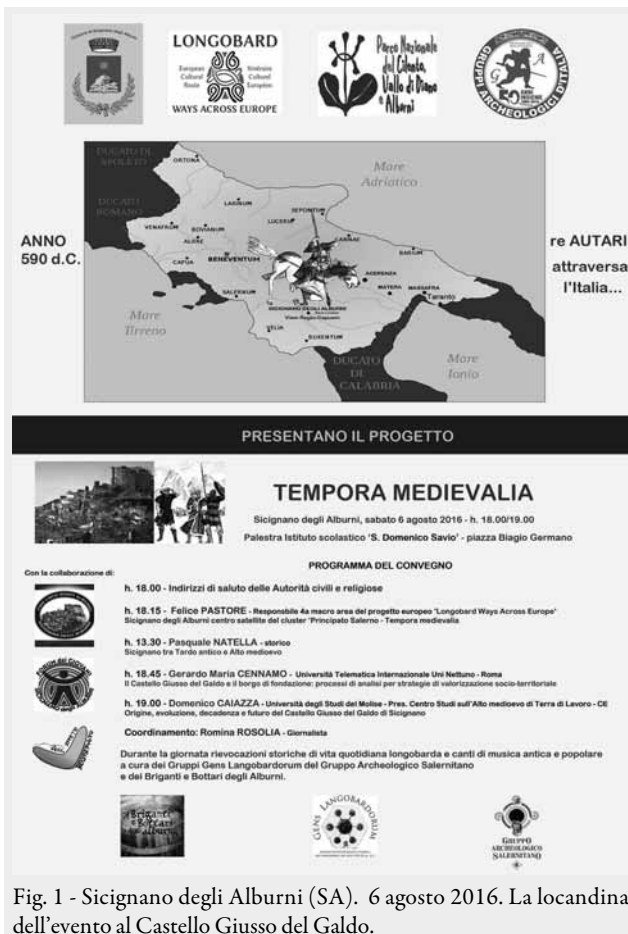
LONGOBARD
European Cultural Route
Itinéraire Culturel Européen
WAYS ACROSS EUROPE

Parco Nazionale del Cilento, Vallo di Diano e Alburni

GRUPPI ARCHEOLOGICI D'ITALIA

DUCATO DI SPOLETO
ORTONA
Mare Adriatico
DUCATO ROMANO
LARINUM
SIPONTUM
VENAFRUM
BOVIANUM
LUCERIA
ALIFAE
CANNAE
BARIUM
CAPUA
BENEVENTUM
ACERENZA
MATERA
MASSAFRA
SALERNUM
Taranto
SICIGNANO DEGLI ALBURNI
Mare Tirreno
VELIA
BUXENTUM
DUCATO DI CALABRIA
Mare Ionio

ANNO 590 d.C.

re AUTARI attraversa l'Italia...

PRESENTANO IL PROGETTO

TEMPORA MEDIEVALIA

Sicignano degli Alburni, sabato 6 agosto 2016 - h. 18.00/19.00
Palestra Istituto scolastico 'S. Domenico Savio' - piazza Biagio Germano

PROGRAMMA DEL CONVEGNO

Con la collaborazione di:

h. 18.00 - Indirizzi di saluto delle Autorità civili e religiose

h. 18.15 - Felice PASTORE - Responsabile 4a macro area del progetto europeo 'Longobard Ways Across Europe'
Sicignano degli Alburni centro satellite del cluster 'Principato Salerno - Tempora medievalia

h. 13.30 - Pasquale NATELLA - storico
Sicignano tra Tardo antico e Alto medioevo

h. 18.45 - Gerardo Maria CENNAMO - Università Telematica Internazionale Uni Nettuno - Roma
Il Castello Giusso del Galdo e il borgo di fondazione: processi di analisi per strategie di valorizzazione socio-territoriale

h. 19.00 - Domenico CAIAZZA - Università degli Studi del Molise - Pres. Centro Studi sull'Alto medioevo di Terra di Lavoro - CE
Origine, evoluzione, decadenza e futuro del Castello Giusso del Galdo di Sicignano

Coordinamento: Romina ROSOLIA - Giornalista

Durante la giornata rievocazioni storiche di vita quotidiana longobarda e canti di musica antica e popolare a cura dei Gruppi Gens Langobardorum del Gruppo Archeologico Salernitano e dei Briganti e Bottari degli Alburni.

Briganti e Bottari degli Alburni

GENS LANGOBARDORUM

GRUPPO ARCHEOLOGICO SALERNITANO

Fig. 1 - Sicignano degli Alburni (SA). 6 agosto 2016. La locandina dell'evento al Castello Giusso del Galdo.